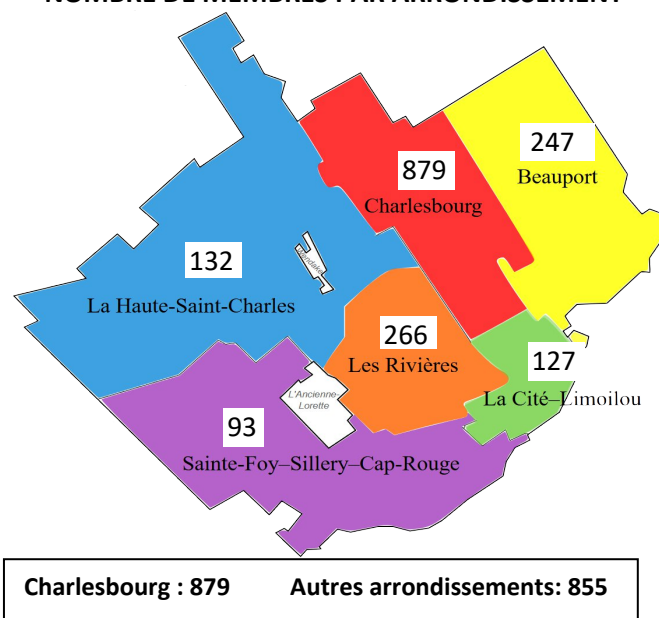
NOMBRE DE MEMBRES PAR ARRONDISSEMENT

879
Charlesbourg

247
Beauport

132
La Haute-Saint-Charles

Wendake

266
Les Rivières

127
La Cité–Limoilou

L'Ancienne Lorette

93
Sainte-Foy–Sillery–Cap-Rouge

Charlesbourg : 879 Autres arrondissements: 855